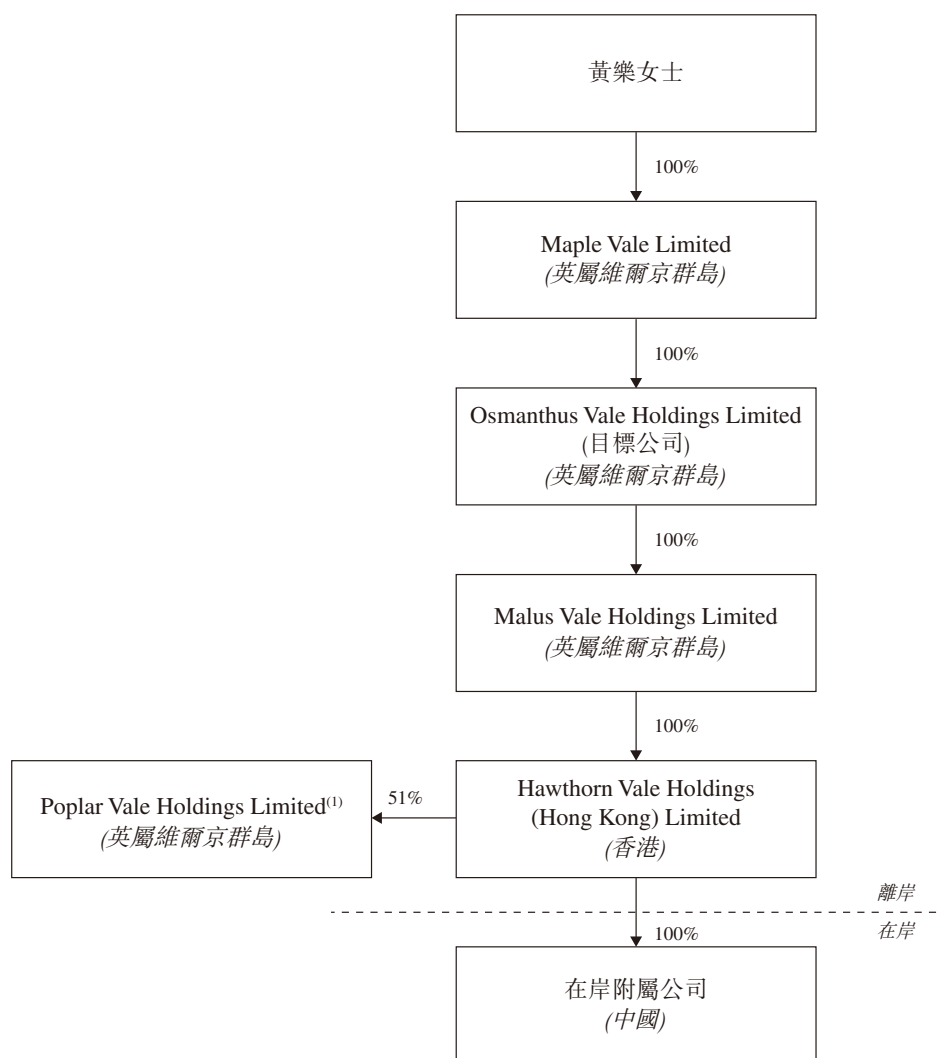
黃樂女士

100%

Maple Vale Limited
(英屬維爾京群島)

100%

Osmanthus Vale Holdings Limited
(目標公司)
(英屬維爾京群島)

100%

Malus Vale Holdings Limited
(英屬維爾京群島)

100%

Poplar Vale Holdings Limited$^{(1)}$
(英屬維爾京群島)

51%

Hawthorn Vale Holdings (Hong Kong) Limited
(香港)

離岸

在岸

100%

在岸附屬公司
(中國)